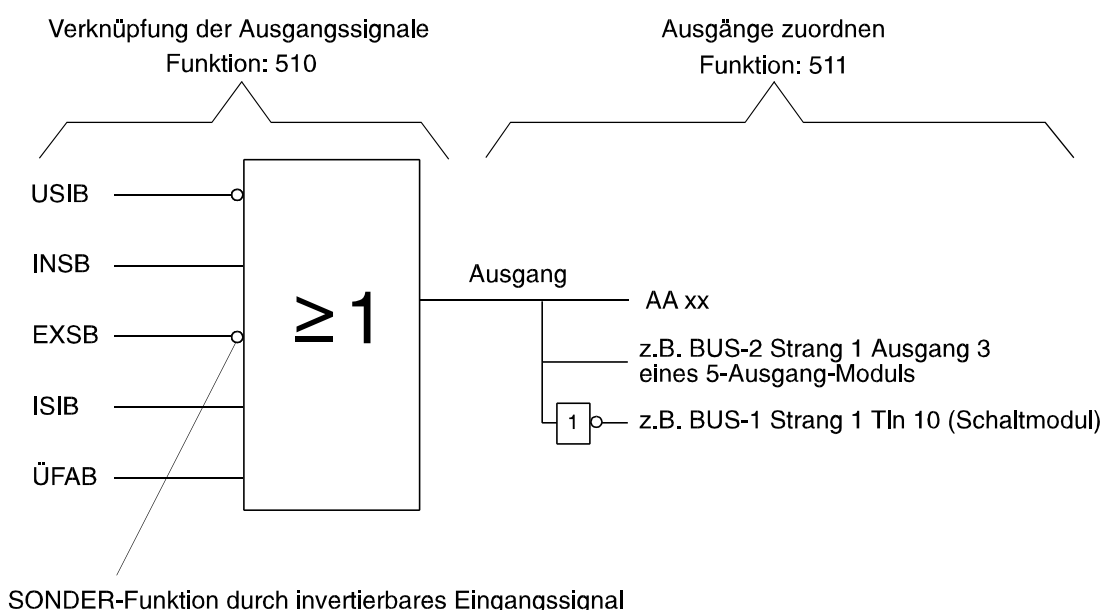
Verknüpfung der Ausgangssignale
Funktion: 510

Ausgänge zuordnen
Funktion: 511

USIB
INSB
EXSB
ISIB
ÜFAB

$\geq 1$

Ausgang

AA xx

z.B. BUS-2 Strang 1 Ausgang 3 eines 5-Ausgang-Moduls

1

z.B. BUS-1 Strang 1 Tln 10 (Schaltmodul)

SONDER-Funktion durch invertierbares Eingangssignal